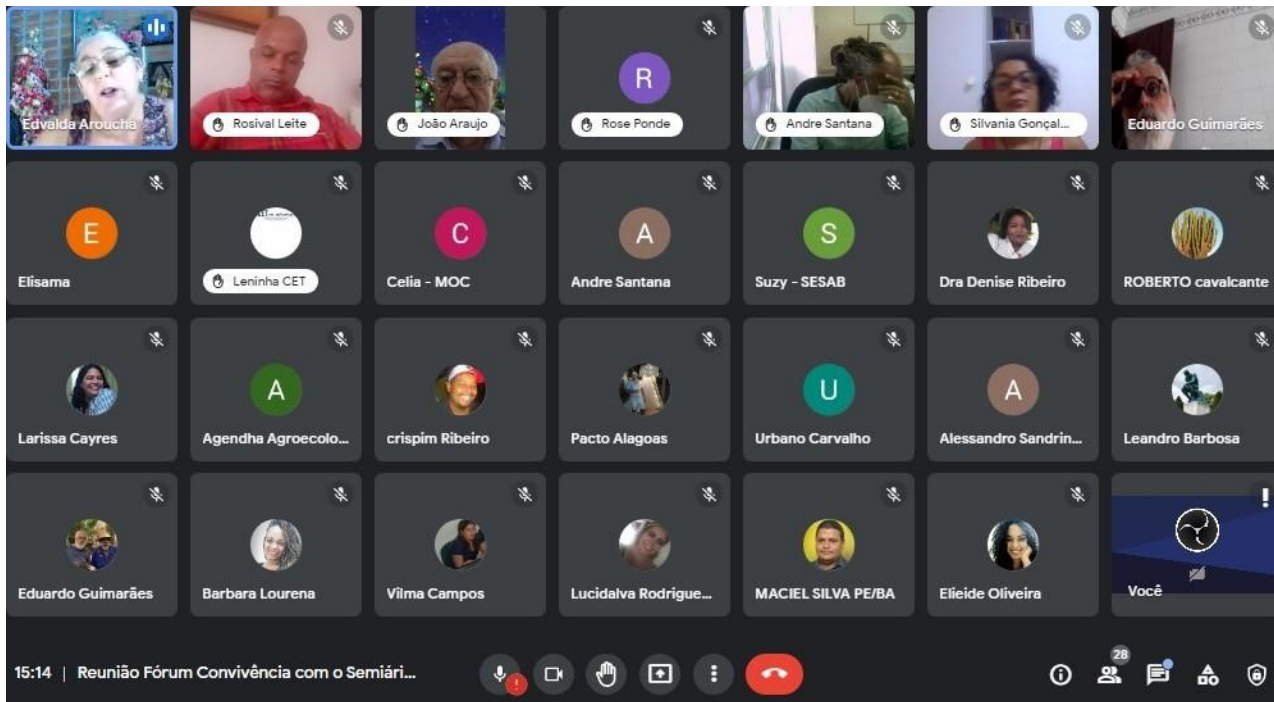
Edvalda Aroucha

Rosival Leite

João Araujo

R
Rose Ponde

Andre Santana

Silvania Gonçal...

Eduardo Guimarães

E
Elisama

Leninha CET

C
Celia - MOC

A
Andre Santana

S
Suzy - SESAB

Dra Denise Ribeiro

ROBERTO cavalcante

Larissa Cayres

A
Agendha Agroecolo...

crispim Ribeiro

Pacto Alagoas

U
Urbano Carvalho

A
Alessandro Sandrin...

Leandro Barbosa

Eduardo Guimarães

Barbara Lourena

Vilma Campos

Lucidalva Rodrigue...

MACIEL SILVA PE/BA

Elieide Oliveira

Você

15:14 | Reunião Fórum Convivência com o Semiári...

28